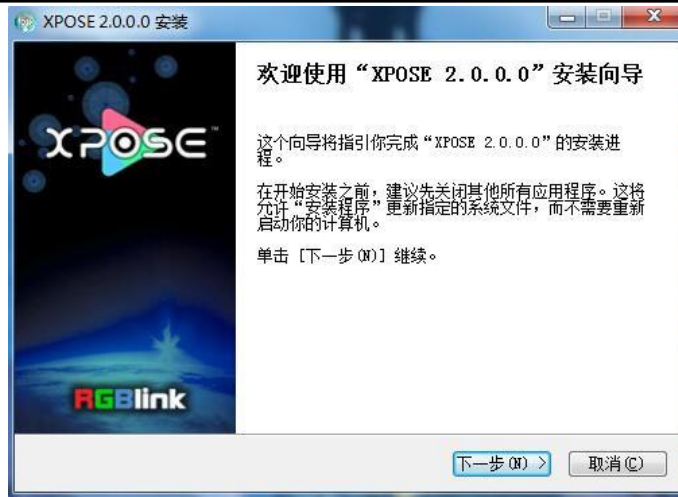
XPOSE 2.0.0.0 安装

XPOSE

RGBlink

欢迎使用“XPOSE 2.0.0.0”安装向导

这个向导将指引你完成“XPOSE 2.0.0.0”的安装进程。

在开始安装之前，建议先关闭其他所有应用程序。这将允许“安装程序”更新指定的系统文件，而不需要重新启动你的计算机。

单击 [下一步(N)] 继续。

下一步(N) >

取消(C)